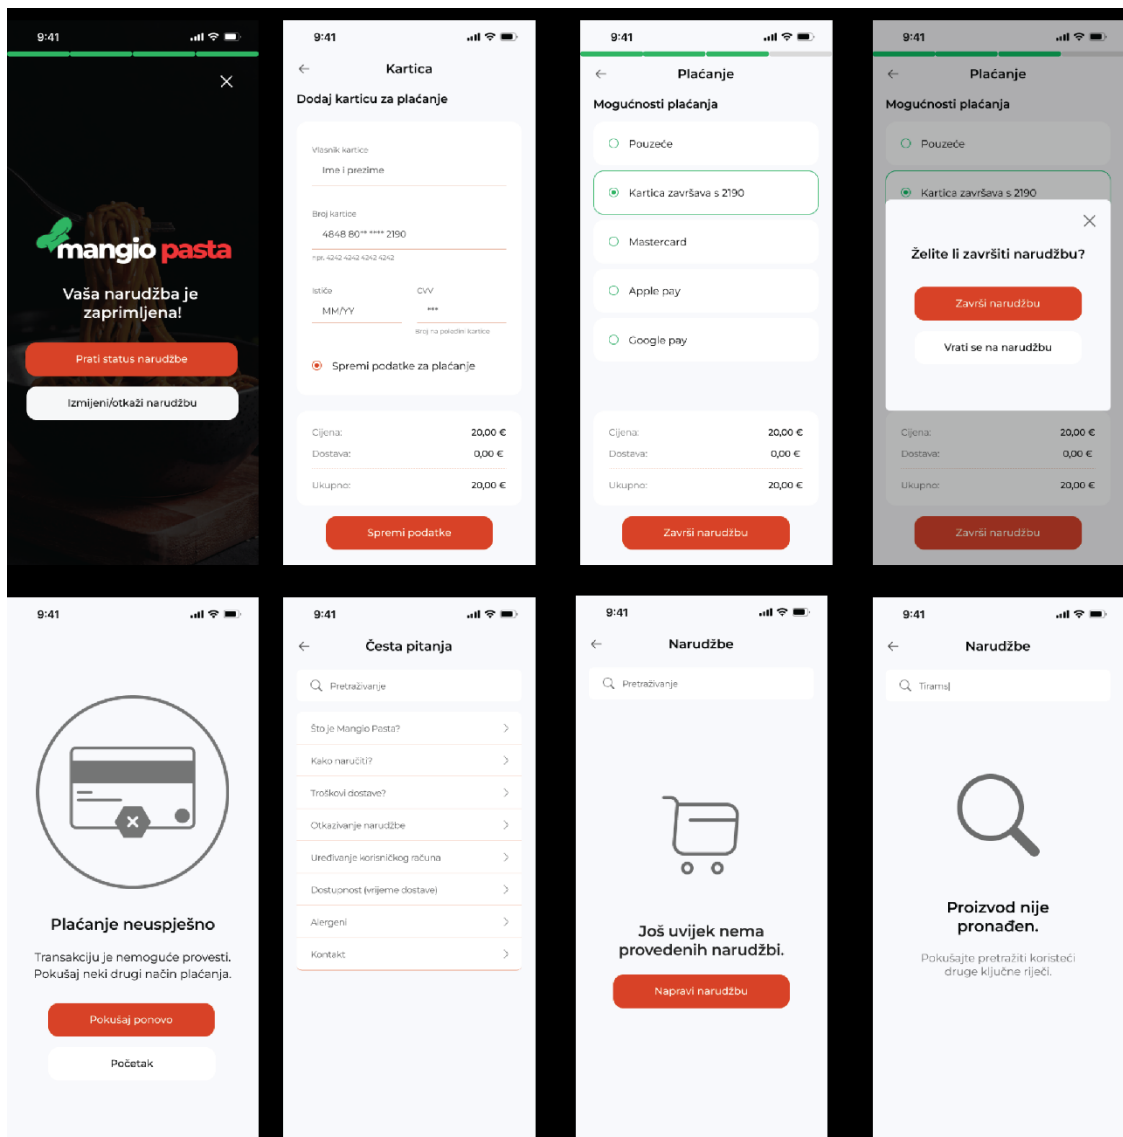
9:41

mangio pasta

Vaša narudžba je zaprimljena!

Prati status narudžbe

Izmijeni/otkaži narudžbu

9:41

Kartica

Dodaj karticu za plaćanje

Vlasnik kartice

Ime i prezime

Broj kartice

4848 80** **** 2190

npr. 4242 4242 4242 4242

Istiće

MM/YY

CVV

***

Broj na poleđini kartice

Spremi podatke za plaćanje

Cijena: 20,00 €

Dostava: 0,00 €

Ukupno: 20,00 €

Spremi podatke

9:41

Plaćanje

Mogućnosti plaćanja

Pouzeće

Kartica završava s 2190

Mastercard

Apple pay

Google pay

Cijena: 20,00 €

Dostava: 0,00 €

Ukupno: 20,00 €

Završi narudžbu

9:41

Plaćanje

Mogućnosti plaćanja

Pouzeće

Kartica završava s 2190

Želite li završiti narudžbu?

Završi narudžbu

Vrati se na narudžbu

Cijena: 20,00 €

Dostava: 0,00 €

Ukupno: 20,00 €

Završi narudžbu

9:41

Plaćanje neuspješno

Transakciju je nemoguće provesti. Pokušaj neki drugi način plaćanja.

Pokušaj ponovo

Početak

9:41

Česta pitanja

Pretraživanje

Što je Mangio Pasta?

Kako naručiti?

Troškovi dostave?

Otkazivanje narudžbe

Uređivanje korisničkog računa

Dostupnost (vrijeme dostave)

Alergeni

Kontakt

9:41

Narudžbe

Pretraživanje

Još uvijek nema provedenih narudžbi.

Napravi narudžbu

9:41

Narudžbe

Tirams|

Proizvod nije pronađen.

Pokušajte pretražiti koristeći druge ključne riječi.